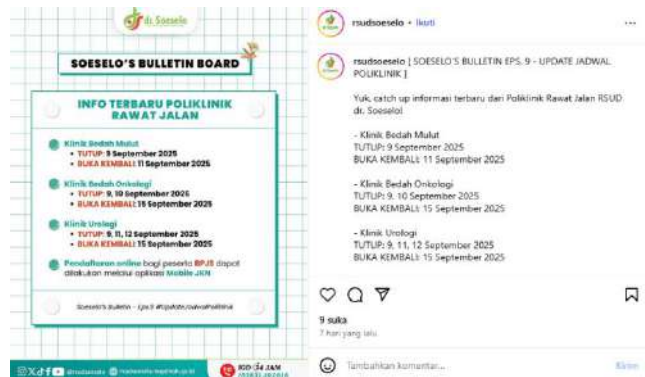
dr. Soeselo

SOESELO'S BULLETIN BOARD

INFO TERBARU POLIKLINIK RAWAT JALAN

Klinik Bedah Mulut
• TUTUP: 9 September 2025
• BUKA KEMBALI: 11 September 2025

Klinik Bedah Onkologi
• TUTUP: 9, 10 September 2025
• BUKA KEMBALI: 15 September 2025

Klinik Urologi
• TUTUP: 9, 11, 12 September 2025
• BUKA KEMBALI: 15 September 2025

Pendaftaran online bagi peserta BPJS dapat dilakukan melalui aplikasi Mobile JKN

Soeselo's Bulletin - Eps 9 #UpdateJadwalPoliklinik

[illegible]

rsudsoeselo • Ikuti

...

rsudsoeselo [ SOESELO'S BULLETIN EPS. 9 - UPDATE JADWAL POLIKLINIK ]

Yuk, catch up informasi terbaru dari Poliklinik Rawat Jalan RSUD dr. Soeselo!

- Klinik Bedah Mulut
TUTUP: 9 September 2025
BUKA KEMBALI: 11 September 2025

- Klinik Bedah Onkologi
TUTUP: 9, 10 September 2025
BUKA KEMBALI: 15 September 2025

- Klinik Urologi
TUTUP: 9, 11, 12 September 2025
BUKA KEMBALI: 15 September 2025

9 suka
7 hari yang lalu

Tambahkan komentar...

Kirim